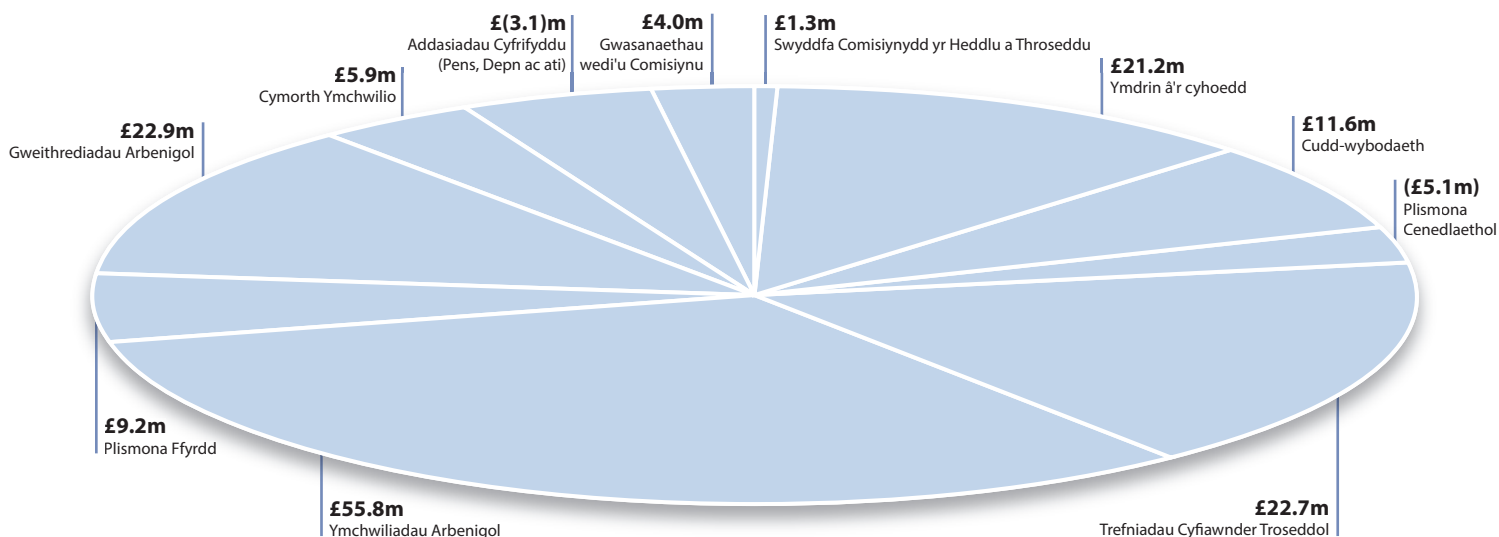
£(3.1)m
Addasiadau Cyfrifyddu (Pens, Depn ac ati)

£4.0m
Gwasanaethau wedi'u Comisiynu

£1.3m
Swyddfa Comisiynydd yr Heddlu a Throseddu

£5.9m
Cymorth Ymchwilio

£21.2m
Ymdrin â'r cyhoedd

£22.9m
Gweithrediadau Arbenigol

£11.6m
Cudd-wybodaeth

(£5.1m)
Plismona Cenedlaethol

£9.2m
Plismona Ffyrdd

£55.8m
Ymchwiliadau Arbenigol

£22.7m
Trefniadau Cyfiawnder Troseddol